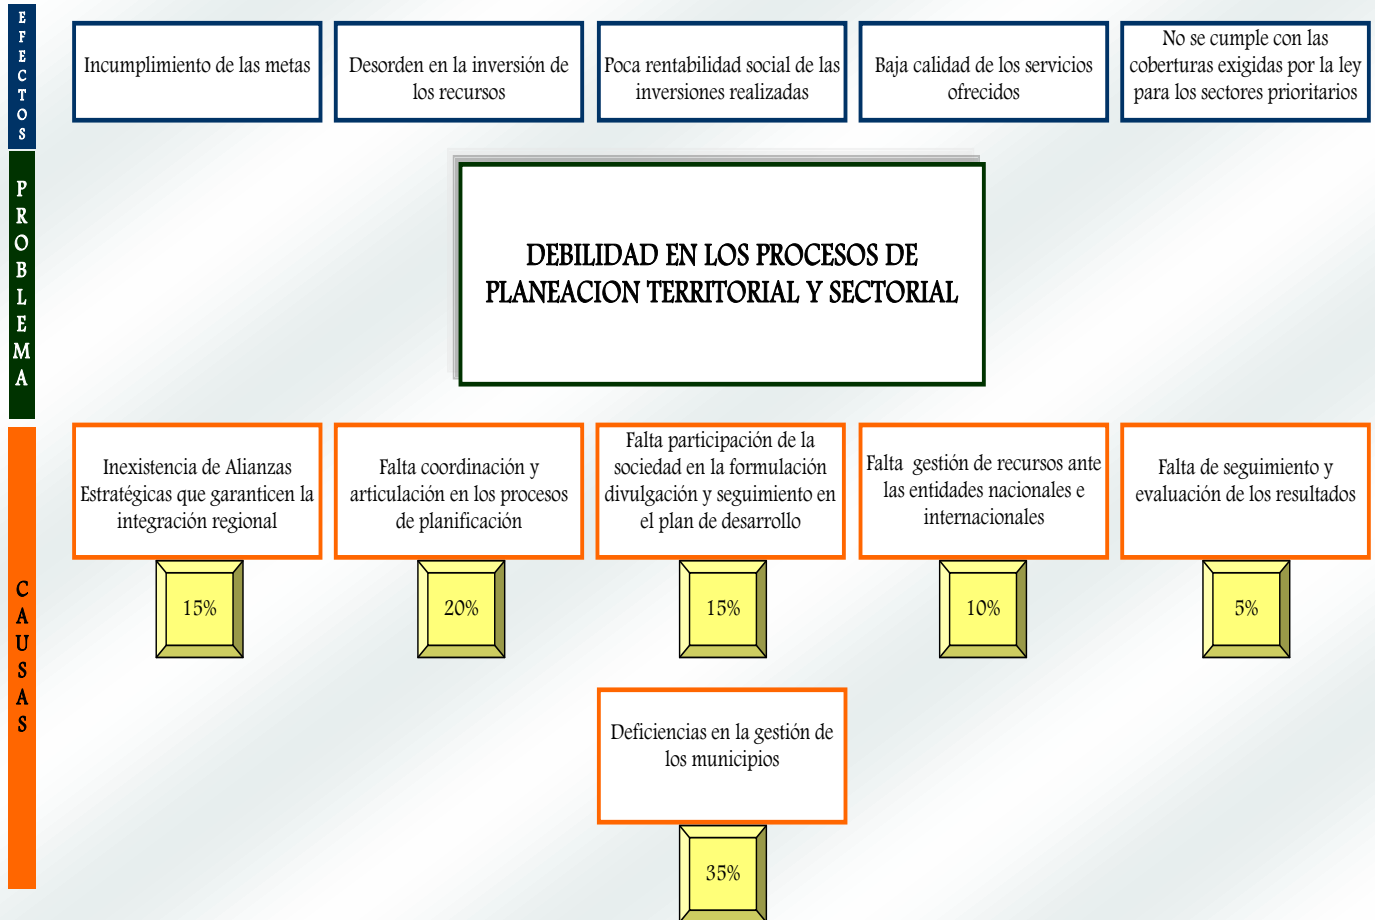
EFECTOS

Incumplimiento de las metas

Desorden en la inversión de los recursos

Poca rentabilidad social de las inversiones realizadas

Baja calidad de los servicios ofrecidos

No se cumple con las coberturas exigidas por la ley para los sectores prioritarios

PROBLEMA

DEBILIDAD EN LOS PROCESOS DE PLANEACION TERRITORIAL Y SECTORIAL

CAUSAS

Inexistencia de Alianzas Estratégicas que garanticen la integración regional

15%

Falta coordinación y articulación en los procesos de planificación

20%

Falta participación de la sociedad en la formulación divulgación y seguimiento en el plan de desarrollo

15%

Falta gestión de recursos ante las entidades nacionales e internacionales

10%

Falta de seguimiento y evaluación de los resultados

5%

Deficiencias en la gestión de los municipios

35%